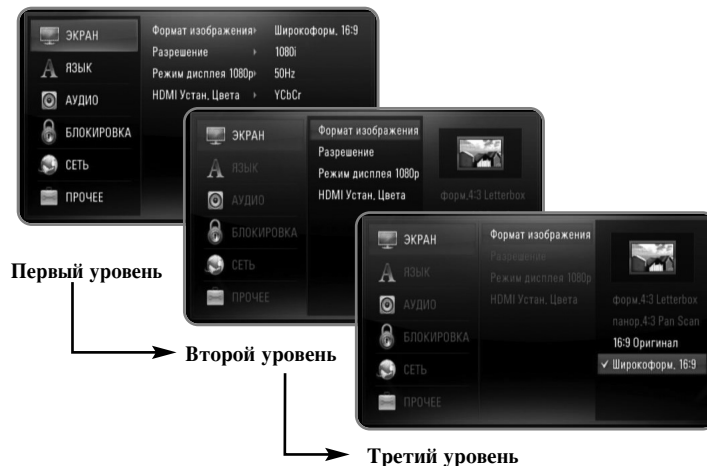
ЭКРАН
ЯЗЫК
АУДИО
БЛОКИРОВКА
СЕТЬ
ПРОЧЕЕ

Формат изображения › Широкоформ. 16:9
Разрешение › 1080i
Режим дисплея 1080p › 50Hz
HDMI Устан. Цвета › YCbCr

ЭКРАН
ЯЗЫК
АУДИО
БЛОКИРОВКА
СЕТЬ
ПРОЧЕЕ

Формат изображения
Разрешение
Режим дисплея 1080p
HDMI Устан. Цвета

форм.4:3 Letterbox

ЭКРАН
ЯЗЫК
АУДИО
БЛОКИРОВКА
СЕТЬ
ПРОЧЕЕ

Формат изображения
Разрешение
Режим дисплея 1080p
HDMI Устан. Цвета

форм.4:3 Letterbox
панор.4:3 Pan Scan
16:9 Оригинал
✓ Широкоформ. 16:9

Первый уровень

Второй уровень

Третий уровень